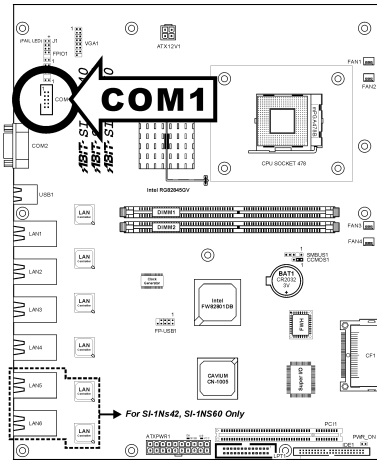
PANUSB1 J1
FPIO1
VGA1
ATX12V1
FAN1
FAN2
COM1
COM
COM2
CPU SOCKET 478
Intel RG82845GV
USB1
LAN1
LAN
Controller
DIMM1
DIMM2
FAN3
FAN4
SMBUS1
CCMOS1
LAN2
Clock Generator
BAT1
CR2032
3V
LAN3
Intel
FW82801DB
FWH
CF1
FP-USB1
LAN4
CAVIUM
CN-1005
Super IO
LAN5
LAN6
For SI-1Ns42, SI-1NS60 Only
PCI1
ATXPWR1
IDE1
PWR_ON
LPT1